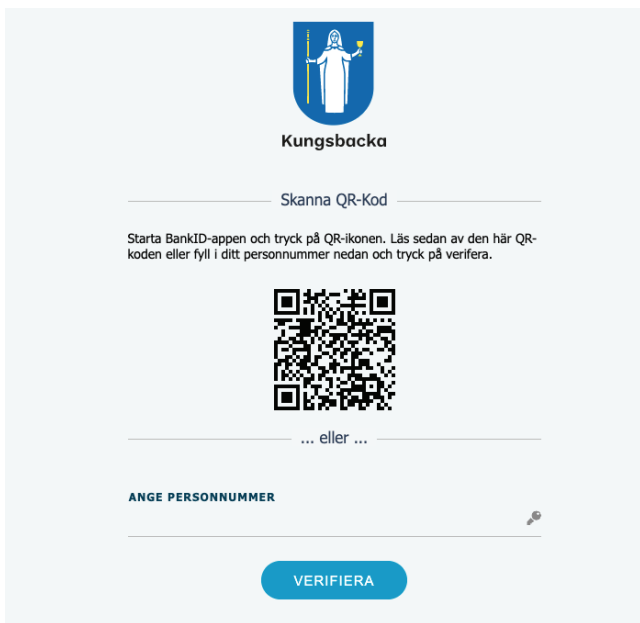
Kungsbacka

Skanna QR-Kod

Starta BankID-appen och tryck på QR-ikonen. Läs sedan av den här QR-koden eller fyll i ditt personnummer nedan och tryck på verifera.

... eller ...

ANGE PERSONNUMMER

VERIFIERA